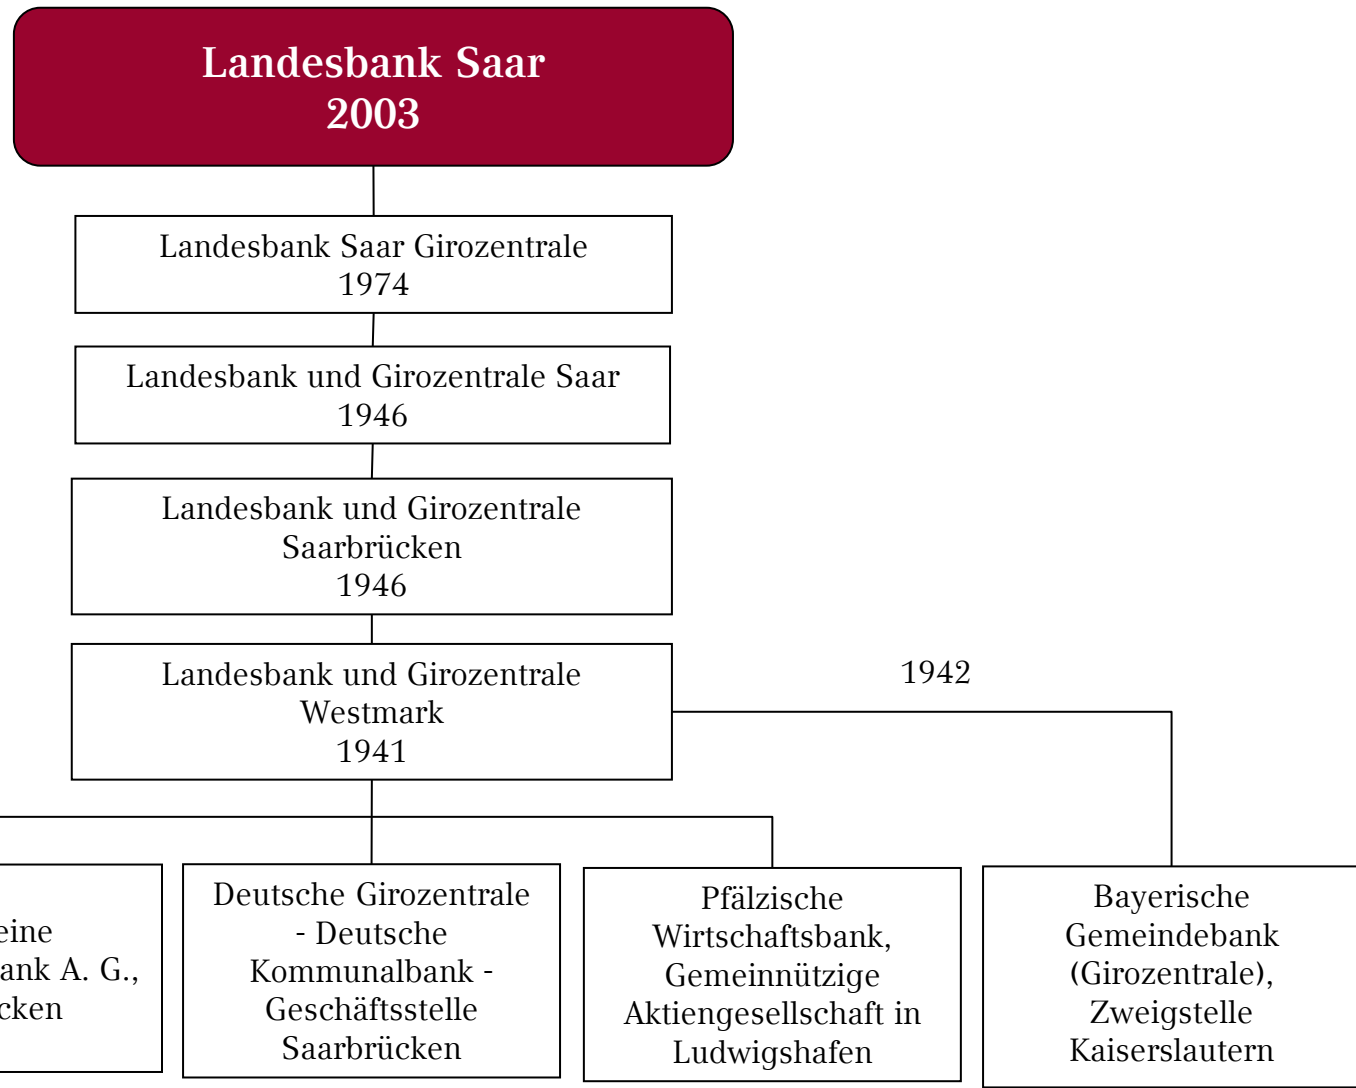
Landesbank Saar
2003

Landesbank Saar Girozentrale
1974

Landesbank und Girozentrale Saar
1946

Landesbank und Girozentrale
Saarbrücken
1946

Landesbank und Girozentrale
Westmark
1941

1942

eine
ank A. G.,
cken

Deutsche Girozentrale
- Deutsche
Kommunalbank -
Geschäftsstelle
Saarbrücken

Pfälzische
Wirtschaftsbank,
Gemeinnützige
Aktiengesellschaft in
Ludwigshafen

Bayerische
Gemeindebank
(Girozentrale),
Zweigstelle
Kaiserslautern